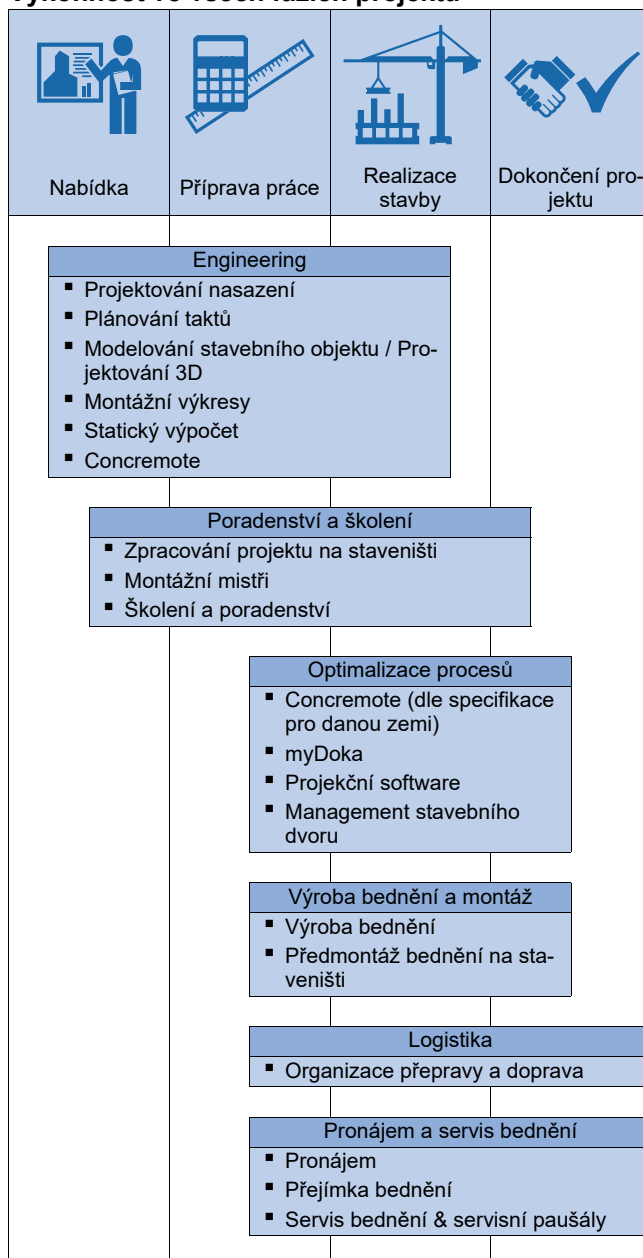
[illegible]

Nabídka

Příprava práce

Realizace stavby

Dokončení projektu

Engineering
- Projektování nasazení
- Plánování taktů
- Modelování stavebního objektu / Projektování 3D
- Montážní výkresy
- Statický výpočet
- Concremote

Poradenství a školení
- Zpracování projektu na staveništi
- Montážní mistři
- Školení a poradenství

Optimalizace procesů
- Concremote (dle specifikace pro danou zemi)
- myDoka
- Projekční software
- Management stavebního dvoru

Výroba bednění a montáž
- Výroba bednění
- Předmontáž bednění na staveništi

Logistika
- Organizace přepravy a doprava

Pronájem a servis bednění
- Pronájem
- Přejímka bednění
- Servis bednění & servisní paušály